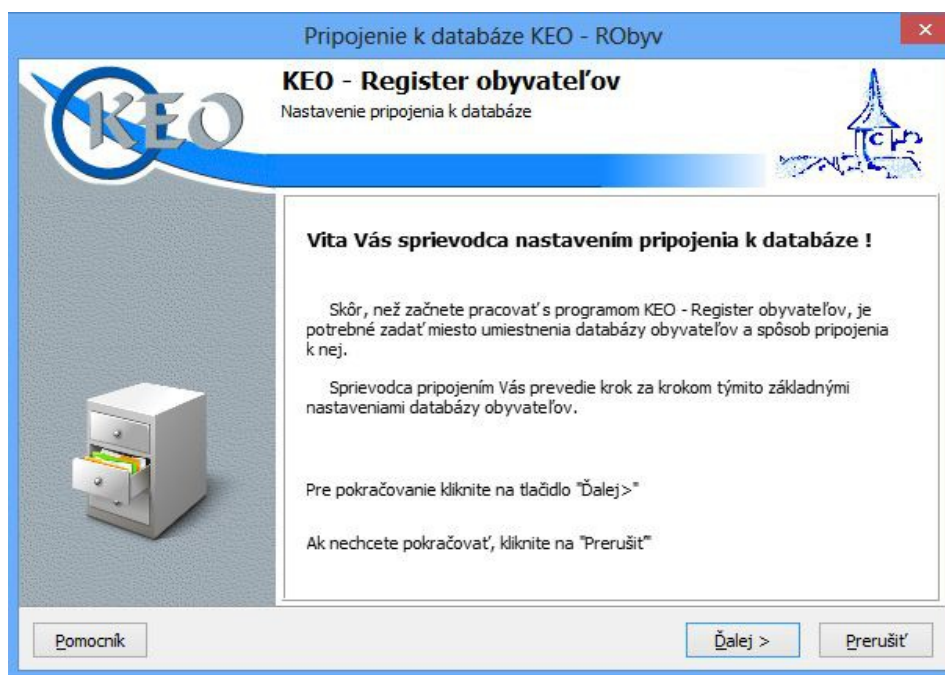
Pripojenie k databáze KEO - RObyv

KEO

KEO - Register obyvateľov
Nastavenie pripojenia k databáze

Vita Vás sprievodca nastavením pripojenia k databáze !

Skôr, než začnete pracovať s programom KEO - Register obyvateľov, je potrebné zadať miesto umiestnenia databázy obyvateľov a spôsob pripojenia k nej.

Sprievodca pripojením Vás prevedie krok za krokom týmito základnými nastaveniami databázy obyvateľov.

Pre pokračovanie kliknite na tlačidlo "Ďalej>"

Ak nechcete pokračovať, kliknite na "Prerušiť"

Pomocník

Ďalej >

Prerušiť